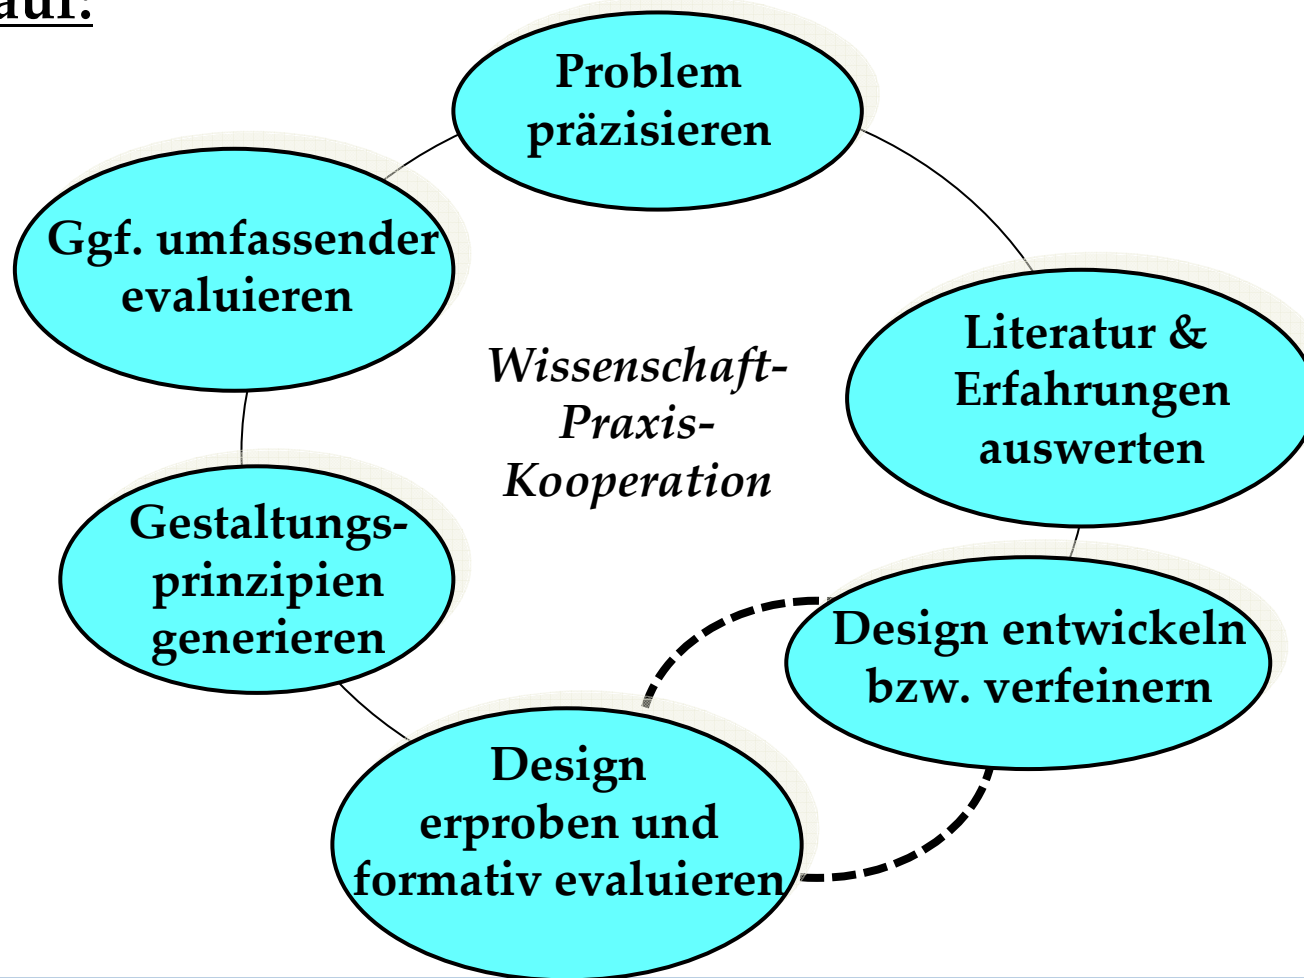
auf:

Problem präzisieren

Literatur & Erfahrungen auswerten

Design entwickeln bzw. verfeinern

Design erproben und formativ evaluieren

Gestaltungsprinzipien generieren

Ggf. umfassender evaluieren

Wissenschaft-Praxis-Kooperation